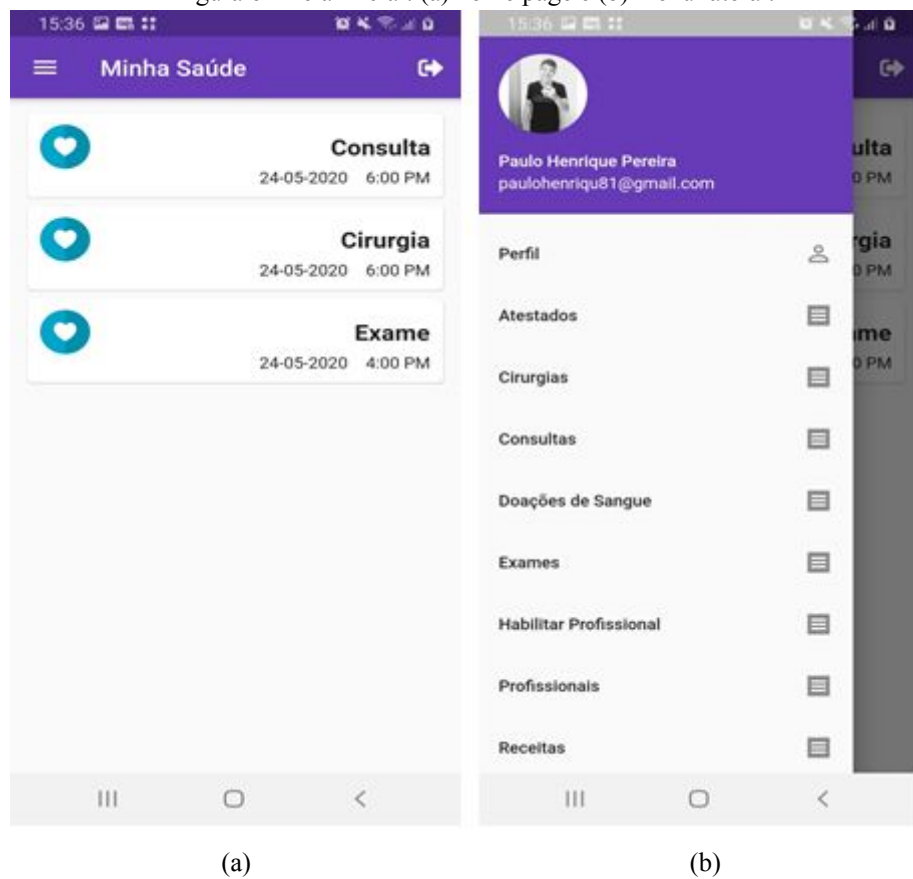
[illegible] (a) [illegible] (b) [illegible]

15:36

Minha Saúde

Consulta
24-05-2020 6:00 PM

Cirurgia
24-05-2020 6:00 PM

Exame
24-05-2020 4:00 PM

15:36

Paulo Henrique Pereira
paulohenriqu81@gmail.com

ulta
0 PM

rgia
0 PM

me
0 PM

Perfil

Atestados

Cirurgias

Consultas

Doações de Sangue

Exames

Habilitar Profissional

Profissionais

Receitas

(a)

(b)